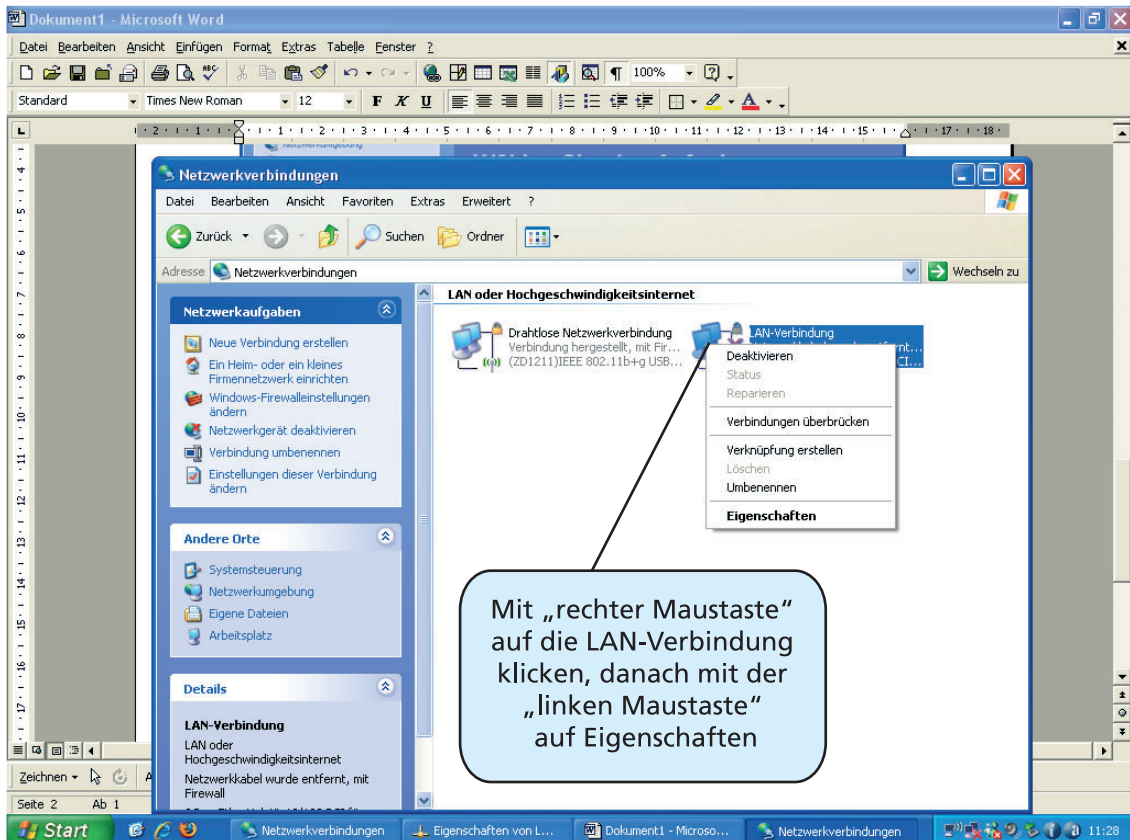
Dokument1 - Microsoft Word

Datei Bearbeiten Ansicht Einfügen Format Extras Tabelle Fenster ?

100%

Standard Times New Roman 12 F K U

Netzwerkverbindungen

Datei Bearbeiten Ansicht Favoriten Extras Erweitert ?

Zurück Suchen Ordner

Adresse Netzwerkverbindungen Wechseln zu

Netzwerkaufgaben

Neue Verbindung erstellen
Ein Heim- oder ein kleines Firmennetzwerk einrichten
Windows-Firewalleinstellungen ändern
Netzwerkgerät deaktivieren
Verbindung umbenennen
Einstellungen dieser Verbindung ändern

Andere Orte

Systemsteuerung
Netzwerkumgebung
Eigene Dateien
Arbeitsplatz

Details

LAN-Verbindung
LAN oder Hochgeschwindigkeitsinternet
Netzwerkkabel wurde entfernt, mit Firewall

LAN oder Hochgeschwindigkeitsinternet

Drahtlose Netzwerkverbindung
Verbindung hergestellt, mit Fir...
(ZD1211)IEEE 802.11b+g USB...

LAN-Verbindung

Deaktivieren
Status
Reparieren
Verbindungen überbrücken
Verknüpfung erstellen
Löschen
Umbenennen
Eigenschaften

Mit „rechter Maustaste“ auf die LAN-Verbindung klicken, danach mit der „linken Maustaste“ auf Eigenschaften

Zeichnen

Seite 2 Ab 1

Start Netzwerkverbindungen Eigenschaften von L... Dokument1 - Microso... Netzwerkverbindungen 11:28